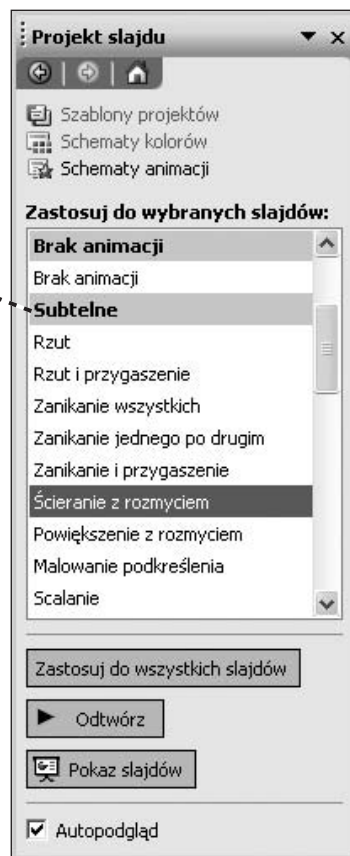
Projekt slajdu

Szablony projektów
Schematy kolorów
Schematy animacji

Zastosuj do wybranych slajdów:

Brak animacji
Brak animacji
Subtelne
Rzut
Rzut i przygaszenie
Zanikanie wszystkich
Zanikanie jednego po drugim
Zanikanie i przygaszenie
Ścieranie z rozmyciem
Powiększenie z rozmyciem
Malowanie podkreślenia
Scalanie

Zastosuj do wszystkich slajdów

Odtwórz

Pokaz slajdów

Autopodgląd